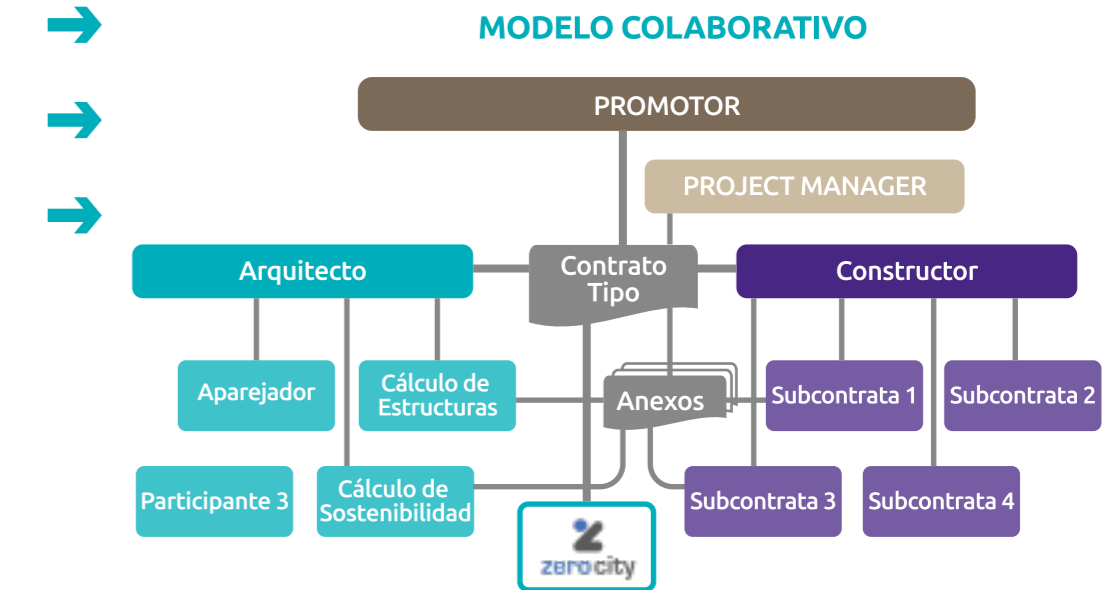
MODELO COLABORATIVO

PROMOTOR

PROJECT MANAGER

Arquitecto

Contrato Tipo

Constructor

Aparejador

Cálculo de Estructuras

Anexos

Subcontrata 1

Subcontrata 2

Participante 3

Cálculo de Sostenibilidad

Subcontrata 3

Subcontrata 4

zerocity